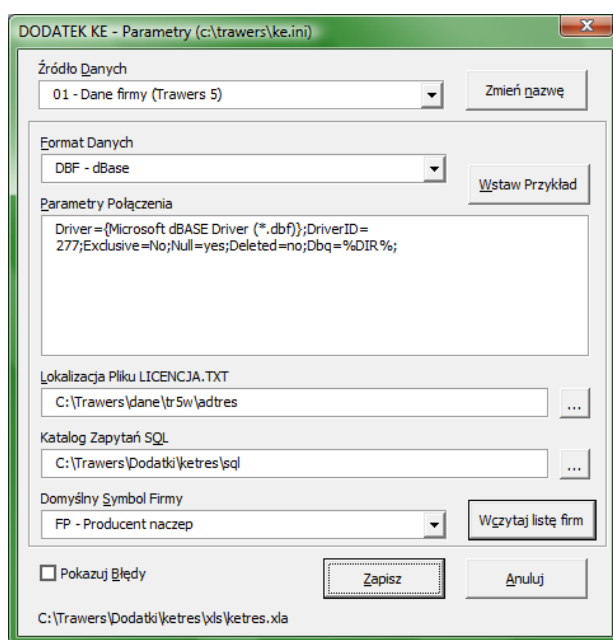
DODATEK KE - Parametry (c:\trawers\ke.ini)

Źródło Danych

01 - Dane firmy (Trawers 5)

Zmień nazwę

Format Danych

DBF - dBase

Wstaw Przykład

Parametry Połączenia

Driver={Microsoft dBASE Driver (*.dbf)};DriverID=277;Exclusive=No;Null=yes;Deleted=no;Dbq=%DIR%;

Lokalizacja Pliku LICENCJA.TXT

C:\Trawers\dane\tr5w\adtres

...

Katalog Zapytań SQL

C:\Trawers\Dodatki\ketres\sql

...

Domyślny Symbol Firmy

FP - Producent naczep

Wczytaj listę firm

Pokazuj Błędy

Zapisz

Anuluj

C:\Trawers\Dodatki\ketres\xls\ketres.xla